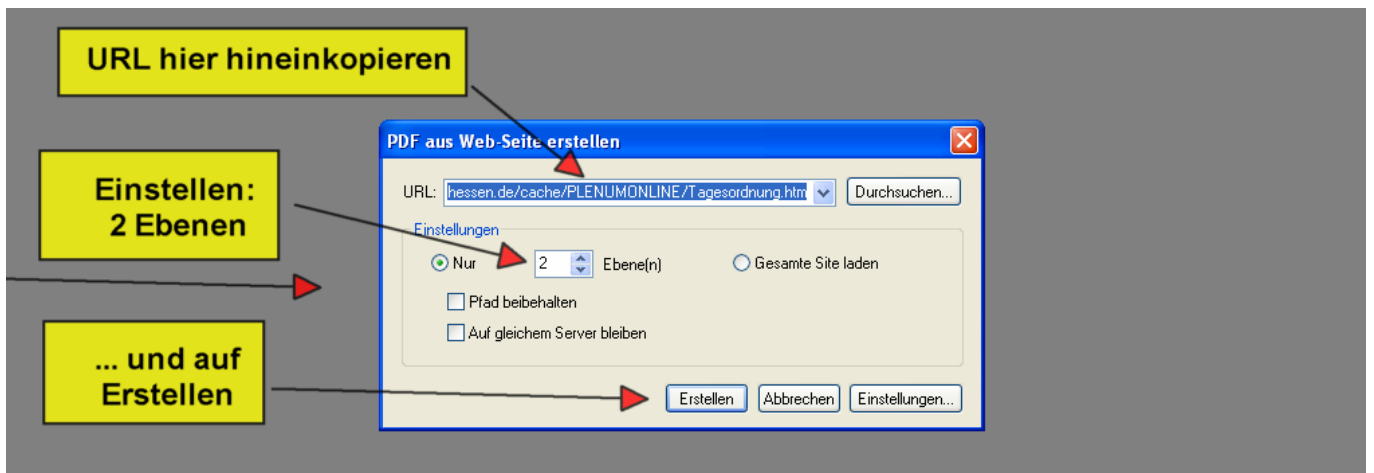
URL hier hineinkopieren

Einstellen:
2 Ebenen

... und auf
Erstellen

PDF aus Web-Seite erstellen

URL: hessen.de/cache/PLENUMONLINE/Tagesordnung.htm

Durchsuchen...

Einstellungen

Nur 2 Ebene(n)

Gesamte Site laden

Pfad beibehalten

Auf gleichem Server bleiben

Erstellen

Abbrechen

Einstellungen...